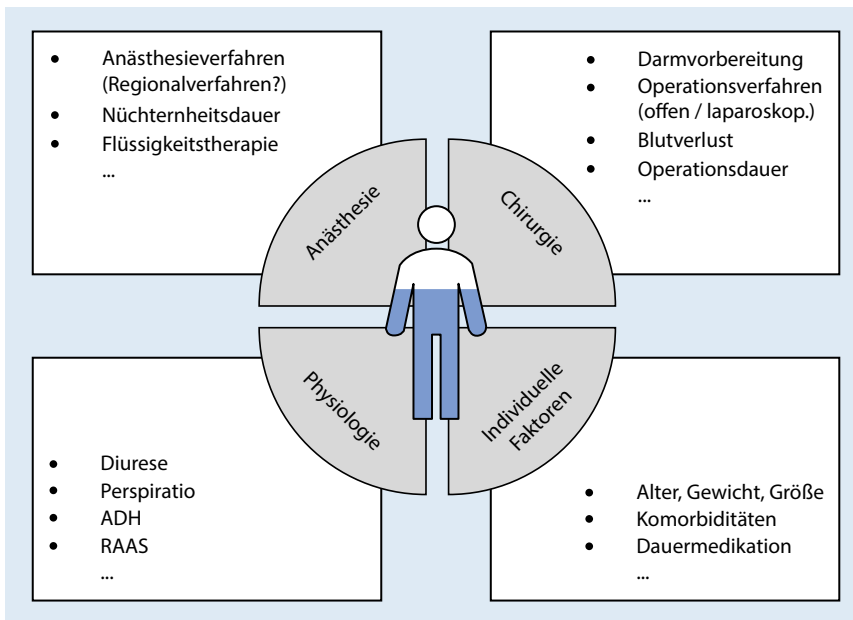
- Anästhesieverfahren (Regionalverfahren?)
- Nüchternheitsdauer
- Flüssigkeitstherapie

...

- Darmvorbereitung
- Operationsverfahren (offen / laparoskop.)
- Blutverlust
- Operationsdauer

...

Anästhesie

Chirurgie

Physiologie

Individuelle Faktoren

- Diurese
- Perspiratio
- ADH
- RAAS

...

- Alter, Gewicht, Größe
- Komorbiditäten
- Dauermedikation

...